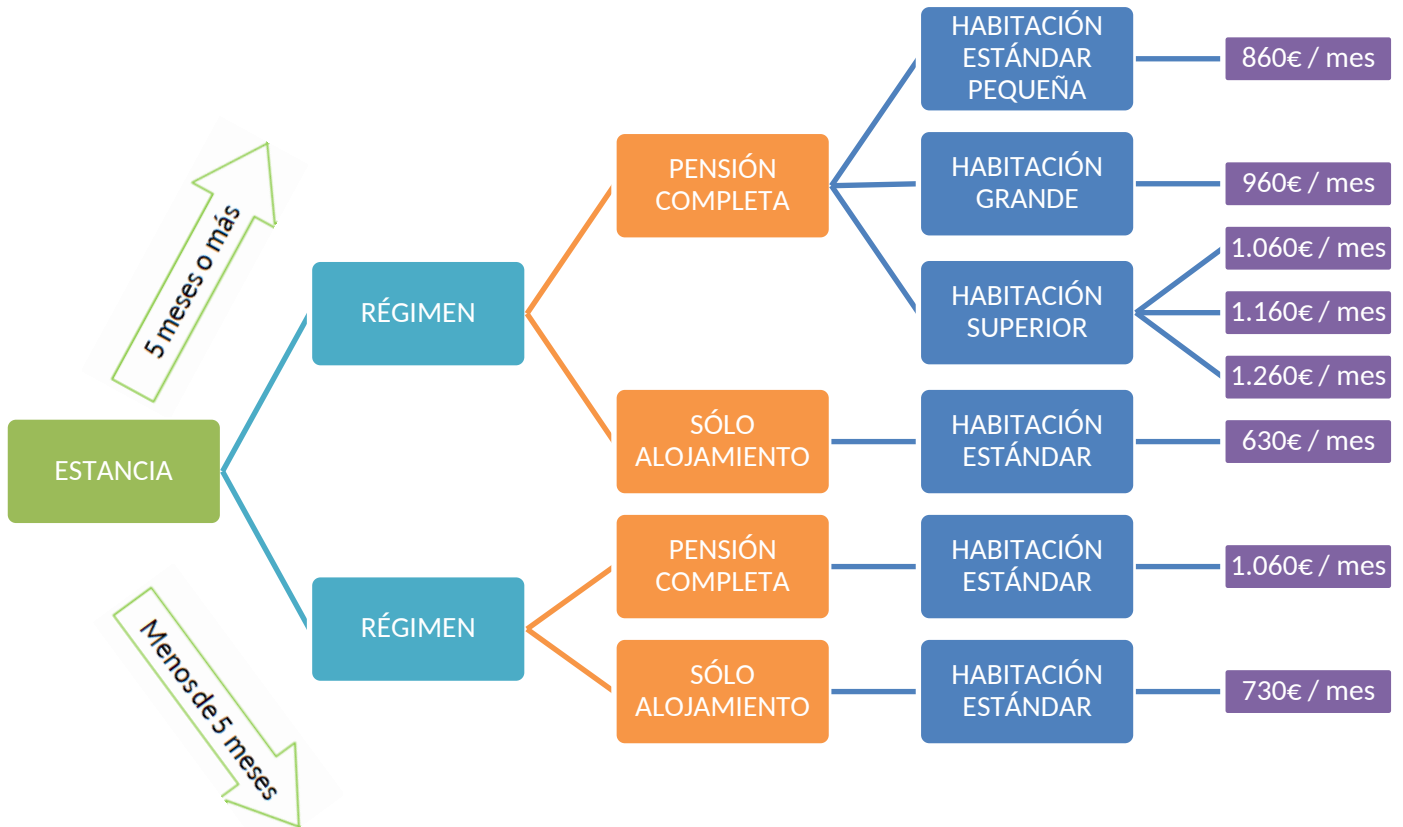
ESTANCIA

5 meses o más

RÉGIMEN

PENSIÓN COMPLETA

HABITACIÓN ESTÁNDAR PEQUEÑA

860€ / mes

HABITACIÓN GRANDE

960€ / mes

HABITACIÓN SUPERIOR

1.060€ / mes

1.160€ / mes

1.260€ / mes

SÓLO ALOJAMIENTO

HABITACIÓN ESTÁNDAR

630€ / mes

Menos de 5 meses

RÉGIMEN

PENSIÓN COMPLETA

HABITACIÓN ESTÁNDAR

1.060€ / mes

SÓLO ALOJAMIENTO

HABITACIÓN ESTÁNDAR

730€ / mes